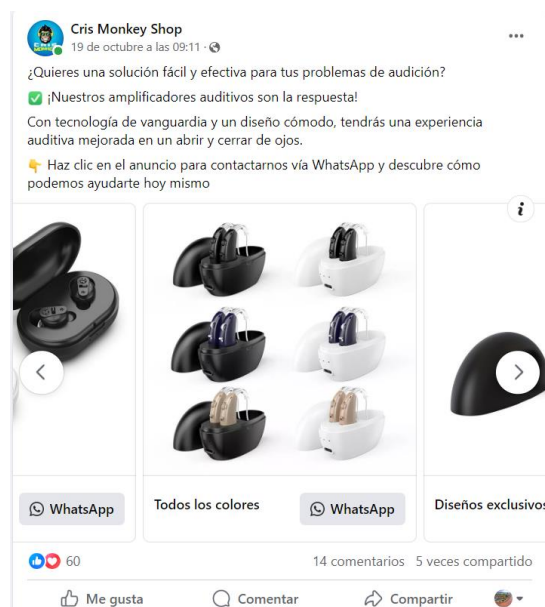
Cris Monkey Shop
19 de octubre a las 09:11 ·

...

¿Quieres una solución fácil y efectiva para tus problemas de audición?

✅ ¡Nuestros amplificadores auditivos son la respuesta!

Con tecnología de vanguardia y un diseño cómodo, tendrás una experiencia auditiva mejorada en un abrir y cerrar de ojos.

👇 Haz clic en el anuncio para contactarnos vía WhatsApp y descubre cómo podemos ayudarte hoy mismo

i

WhatsApp

Todos los colores

WhatsApp

Diseños exclusivos

60

14 comentarios 5 veces compartido

Me gusta

Comentar

Compartir